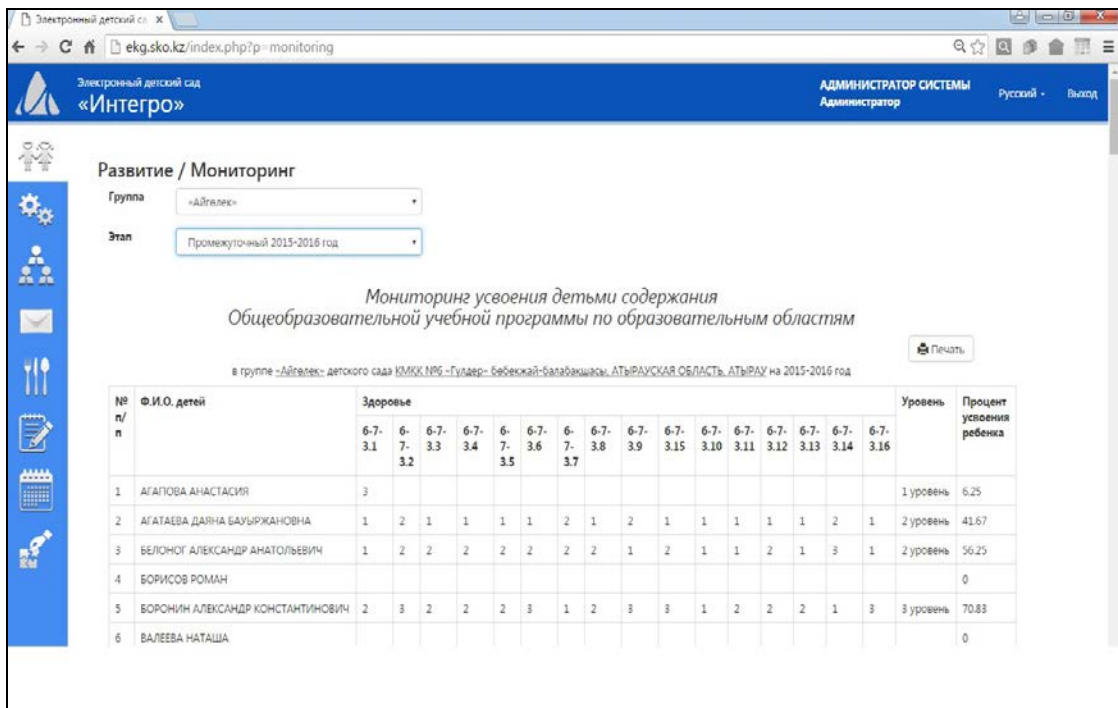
Электронный детский са ×

ekg.sko.kz/index.php?p=monitoring

Электронный детский сад
«Интегро»

АДМИНИСТРАТОР СИСТЕМЫ
Администратор

Русский ·

Выход

Развитие / Мониторинг

Группа «Айгөлек»

Этап Промежуточный 2015-2016 год

Мониторинг усвоения детьми содержания
Общеобразовательной учебной программы по образовательным областям

Печать

в группе «Айгөлек» детского сада КМКК №6 «Гүлдер» бөбекжай-балабақшасы, АТЫРАУСКАЯ ОБЛАСТЬ, АТЫРАУ на 2015-2016 год

| № п/п | Ф.И.О. детей | Здоровье | | | | | | | | | | | | | | | | Уровень | Процент усвоения ребенка |
|---|---|---|---|---|---|---|---|---|---|---|---|---|---|---|---|---|---|---|---|
| | | 6-7-3.1 | 6-7-3.2 | 6-7-3.3 | 6-7-3.4 | 6-7-3.5 | 6-7-3.6 | 6-7-3.7 | 6-7-3.8 | 6-7-3.9 | 6-7-3.15 | 6-7-3.10 | 6-7-3.11 | 6-7-3.12 | 6-7-3.13 | 6-7-3.14 | 6-7-3.16 | | |
| 1 | АГАПОВА АНАСТАСИЯ | 3 | | | | | | | | | | | | | | | | 1 уровень | 6.25 |
| 2 | АГАТАЕВА ДАЯНА БАУЫРЖАНОВНА | 1 | 2 | 1 | 1 | 1 | 1 | 2 | 1 | 2 | 1 | 1 | 1 | 1 | 1 | 2 | 1 | 2 уровень | 41.67 |
| 3 | БЕЛОНОГ АЛЕКСАНДР АНАТОЛЬЕВИЧ | 1 | 2 | 2 | 2 | 2 | 2 | 2 | 2 | 1 | 2 | 1 | 1 | 2 | 1 | 3 | 1 | 2 уровень | 56.25 |
| 4 | БОРИСОВ РОМАН | | | | | | | | | | | | | | | | | | 0 |
| 5 | БОРОНИН АЛЕКСАНДР КОНСТАНТИНОВИЧ | 2 | 3 | 2 | 2 | 2 | 3 | 1 | 2 | 3 | 3 | 1 | 2 | 2 | 2 | 1 | 3 | 3 уровень | 70.83 |
| 6 | ВАЛЕЕВА НАТАША | | | | | | | | | | | | | | | | | | 0 |